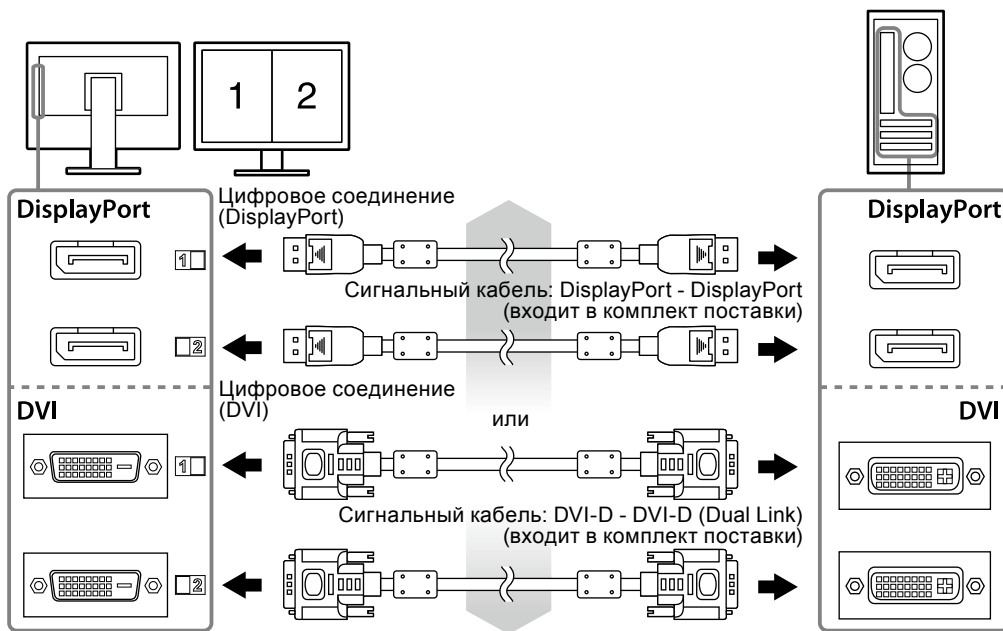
1

2

DisplayPort

Цифровое соединение (DisplayPort)

DisplayPort

1

Сигнальный кабель: DisplayPort - DisplayPort (входит в комплект поставки)

2

Цифровое соединение (DVI)

DVI

или

DVI

1

Сигнальный кабель: DVI-D - DVI-D (Dual Link) (входит в комплект поставки)

2